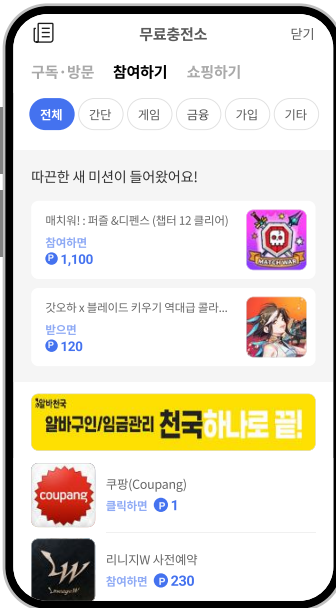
무료충전소

닫기

구독·방문 참여하기 쇼핑하기

전체 간단 게임 금융 가입 기타

따끈한 새 미션이 들어왔어요!

매치워! : 퍼즐 &디펜스 (챕터 12 클리어)

참여하면

P 1,100

MATCHWAR

갓오하 x 블레이드 키우기 역대급 콜라...

받으면

P 120

알바천국

알바구인/임금관리 천국하나로 끝!

coupang

쿠팡(Coupang)

클릭하면 P 1

리니지W 사전예약

참여하면 P 230